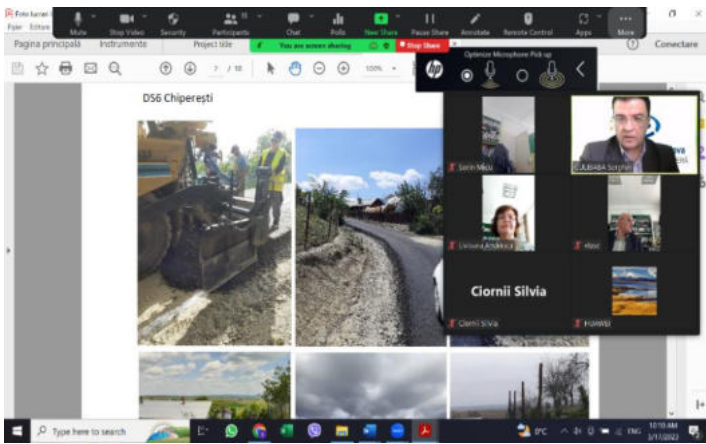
Foto lucrari
Fișier Editare
Mute
Stop Video
Security
Participants
Chat
Polls
New Share
Pause Share
Annotate
Remote Control
Apps
More
Pagina principală
Instrumente
Project title
You are screen sharing
Stop Share
Conectare
7 / 10
100%
Optimize Microphone Pick up
DS6 Chiperești
Sorin Micu
GULBABA Sorghei
Luciana Andreica
Hasc
Ciornii Silvia
Ciornii Silvia
Huawei
Type here to search
0°C
ENG
10:18 AM
3/17/2023